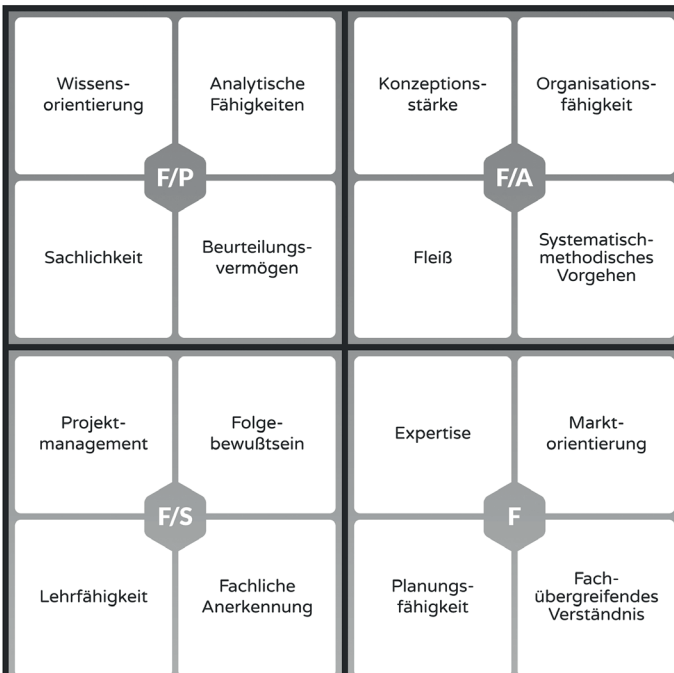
Wissens-orientierung

Analytische Fähigkeiten

F/P

Sachlichkeit

Beurteilungs-vermögen

Konzeptions-stärke

Organisations-fähigkeit

F/A

Fleiß

Systematisch-methodisches Vorgehen

Projekt-management

Folge-bewußtsein

F/S

Lehrfähigkeit

Fachliche Anerkennung

Expertise

Markt-orientierung

F

Planungs-fähigkeit

Fach-übergreifendes Verständnis